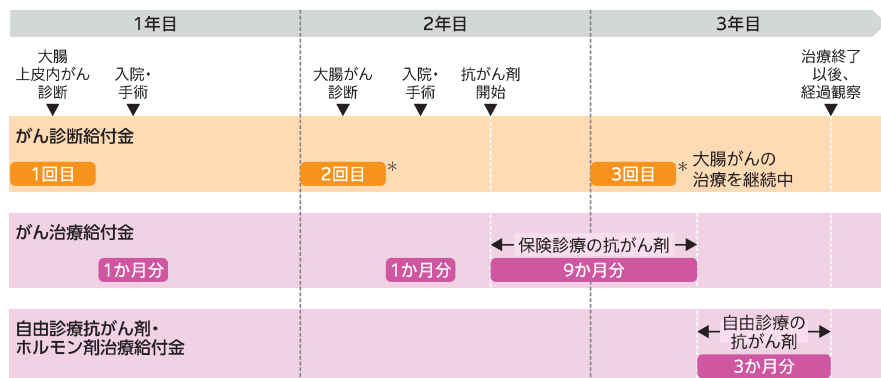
1年目

2年目

3年目

大腸上皮内がん診断

入院・手術

大腸がん診断

入院・手術

抗がん剤開始

治療終了以後、経過観察

がん診断給付金

1回目

2回目 ＊

3回目 ＊ 大腸がんの治療を継続中

がん治療給付金

保険診療の抗がん剤

1か月分

1か月分

9か月分

自由診療抗がん剤・ホルモン剤治療給付金

自由診療の抗がん剤

3か月分